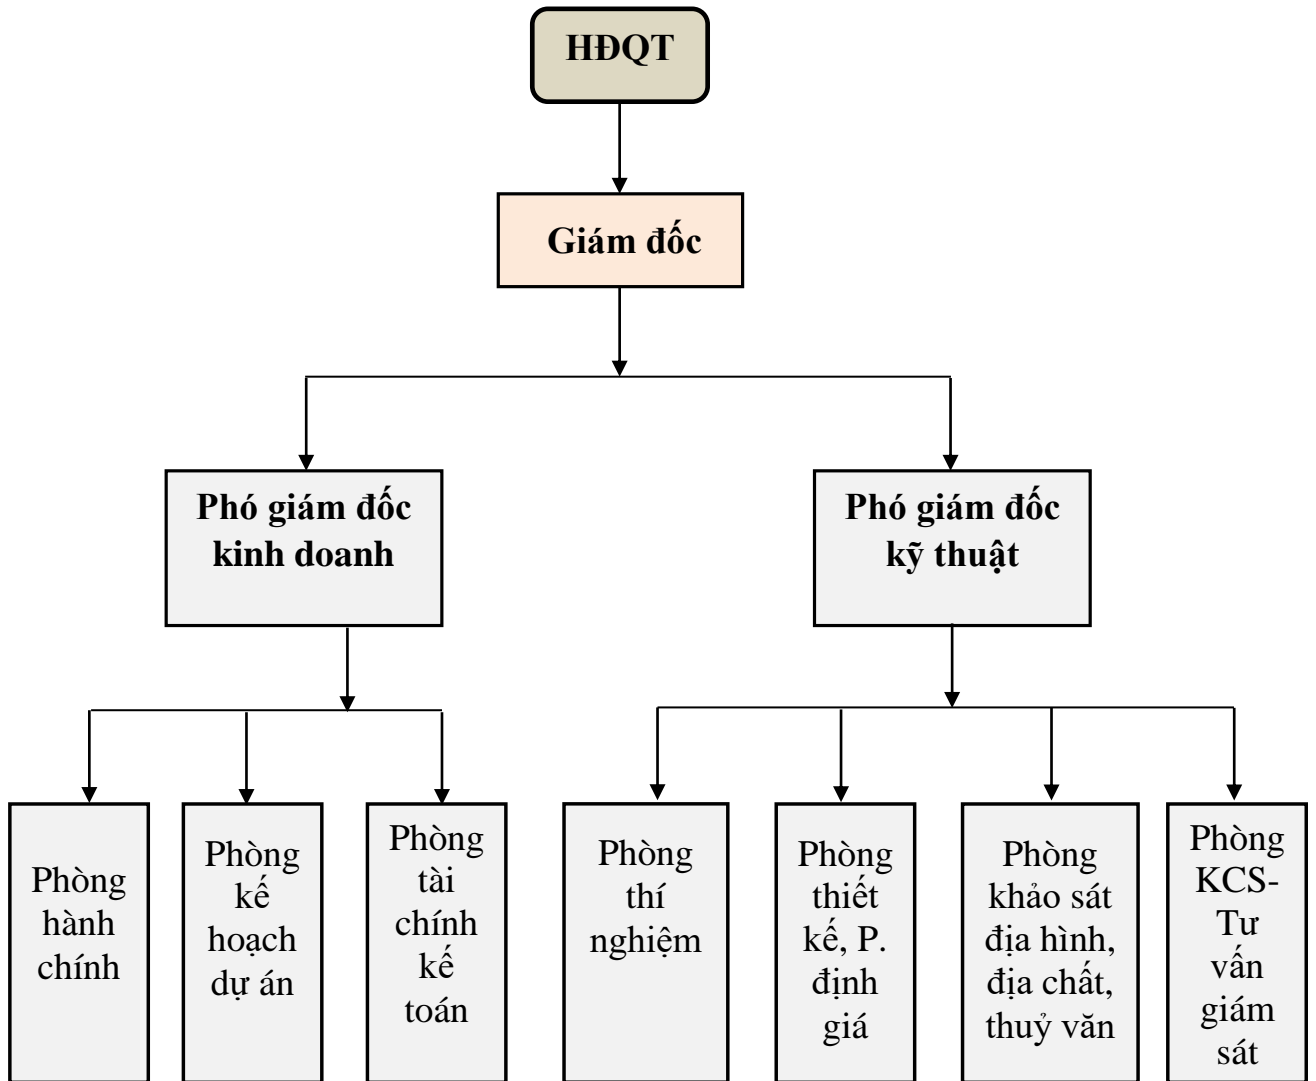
HĐQT

Giám đốc

Phó giám đốc kinh doanh

Phó giám đốc kỹ thuật

Phòng hành chính

Phòng kế hoạch dự án

Phòng tài chính kế toán

Phòng thí nghiệm

Phòng thiết kế, P. định giá

Phòng khảo sát địa hình, địa chất, thuỷ văn

Phòng KCS-Tư vấn giám sát